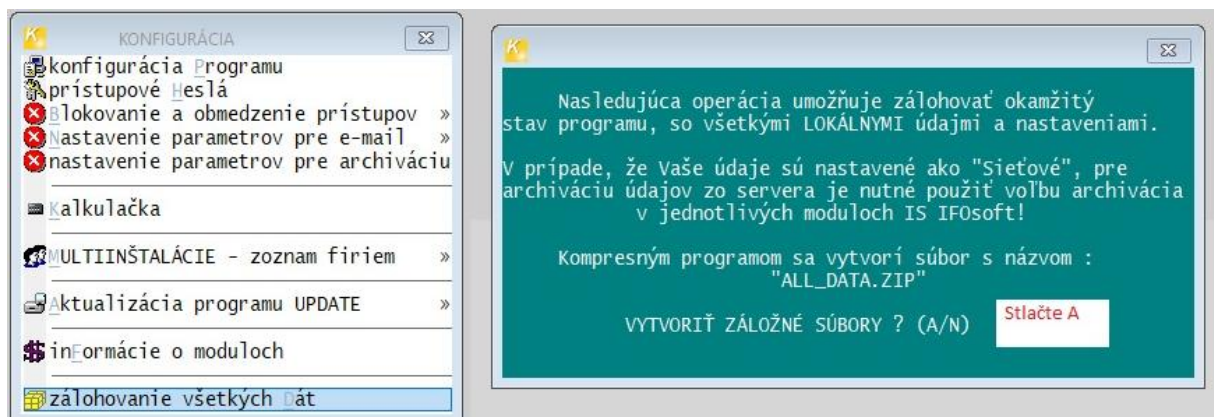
KONFIGURÁCIA

konfigurácia Programu
prístupové Heslá
Blokovanie a obmedzenie prístupov »
Nastavenie parametrov pre e-mail »
nastavenie parametrov pre archiváciu

Kalkulačka

MULTIINŠTALÁCIE - zoznam firiem »

Aktualizácia programu UPDATE »

inFormácie o moduloch

zálohovanie všetkých Dát

Nasledujúca operácia umožňuje zálohovať okamžitý stav programu, so všetkými LOKÁLNYMI údajmi a nastaveniami.

V prípade, že Vaše údaje sú nastavené ako "Sieťové", pre archiváciu údajov zo servera je nutné použiť voľbu archivácia v jednotlivých moduloch IS IFOsoft!

Kompresným programom sa vytvorí súbor s názvom : "ALL_DATA.ZIP"

VYTVORIŤ ZÁLOŽNÉ SÚBORY ? (A/N)

Stlačte A